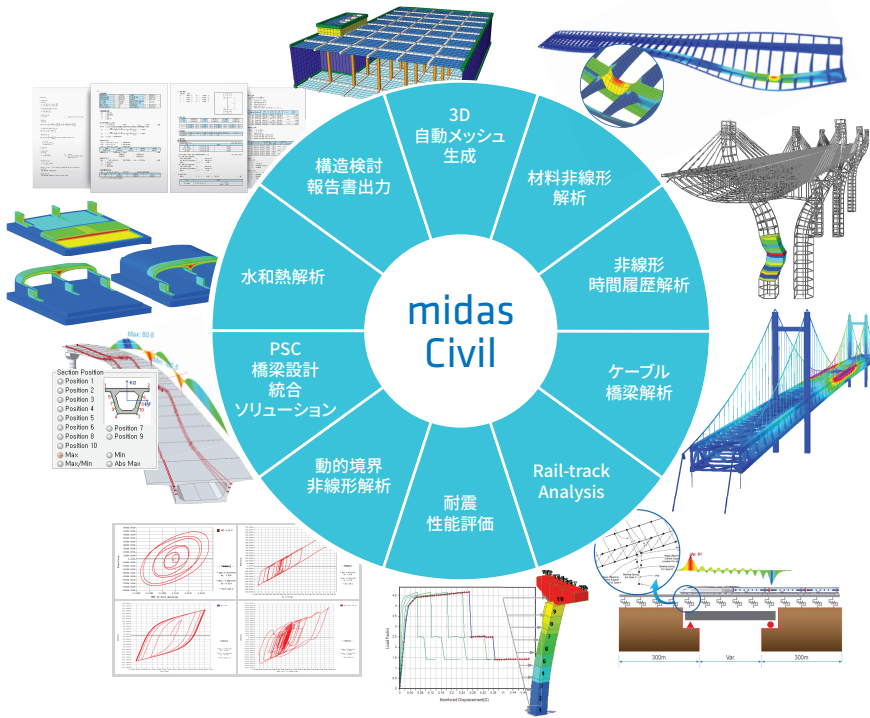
midas Civil

3D
自動メッシュ
生成

材料非線形
解析

非線形
時間履歴解析

ケーブル
橋梁解析

Rail-track
Analysis

耐震
性能評価

動的境界
非線形解析

PSC
橋梁設計
統合
ソリューション

水和熱解析

構造検討
報告書出力

Max: 80.0

Section Position
Position 1
Position 2
Position 3
Position 4
Position 5
Position 6
Position 7
Position 8
Position 9
Position 10
Max
Min
Max/Min
Abs Max

Monitored Displacement(D)
Load Factor

300m
Var.
300m